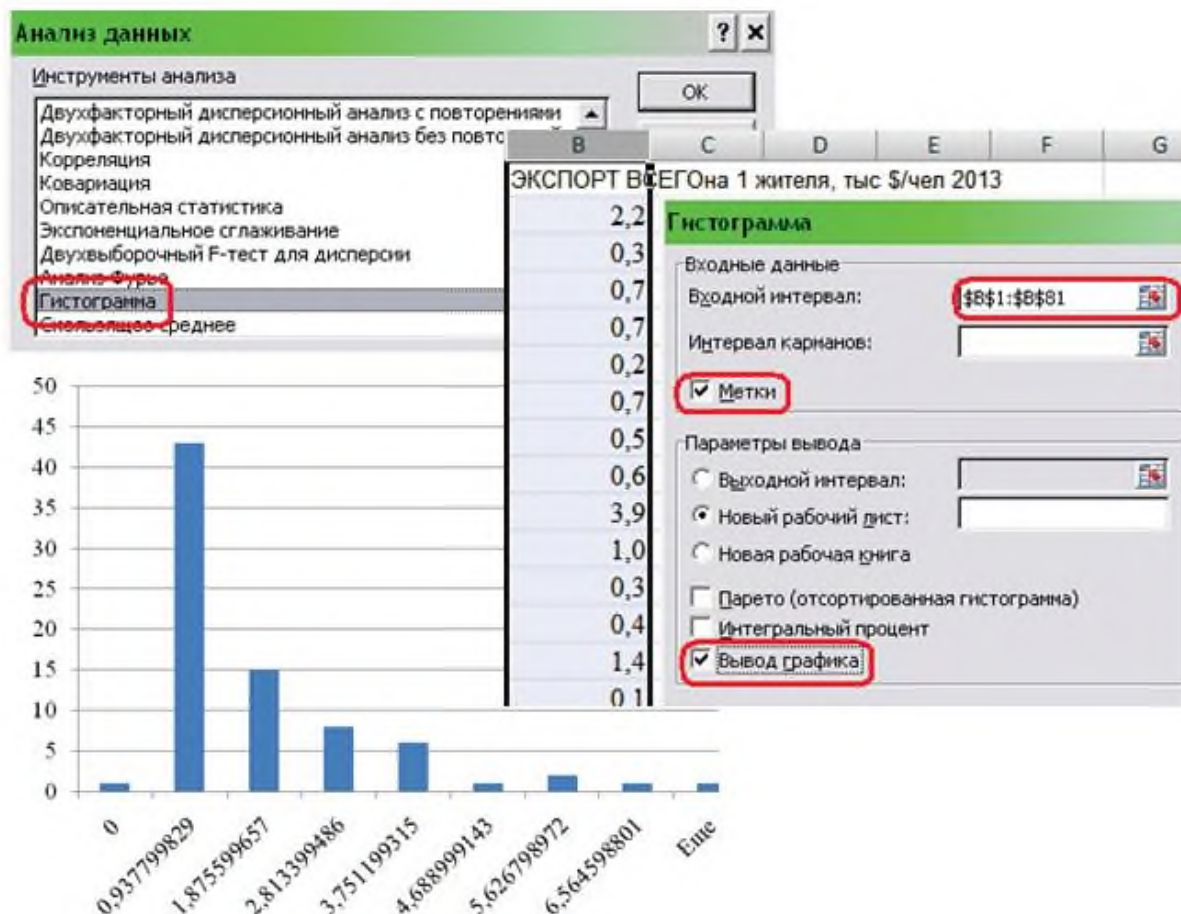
Анализ данных ? ×

Инструменты анализа

OK

Двухфакторный дисперсионный анализ с повторениями
Двухфакторный дисперсионный анализ без повто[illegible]
Корреляция
Ковариация
Описательная статистика
Экспоненциальное сглаживание
Двухвыборочный F-тест для дисперсии
Анализ Фурье
Гистограмма
Скользящее среднее

| B | C | D | E | F | G |
|---|---|---|---|---|---|
| ЭКСПОРТ ВСЕГОна 1 жителя, тыс $/чел 2013 | | | | | |
| 2,2 | | | | | |
| 0,3 | | | | | |
| 0,7 | | | | | |
| 0,7 | | | | | |
| 0,2 | | | | | |
| 0,7 | | | | | |
| 0,5 | | | | | |
| 0,6 | | | | | |
| 3,9 | | | | | |
| 1,0 | | | | | |
| 0,3 | | | | | |
| 0,4 | | | | | |
| 1,4 | | | | | |
| 0,1 | | | | | |

Гистограмма

Входные данные
Входной интервал: $B$1:$B$81
Интервал карманов:
Метки

Параметры вывода
Выходной интервал:
Новый рабочий лист:
Новая рабочая книга
Парето (отсортированная гистограмма)
Интегральный процент
Вывод графика

50
45
40
35
30
25
20
15
10
5
0

0
0,937799829
1,875599657
2,813399486
3,751199315
4,688999143
5,626798972
6,564598801
Еще